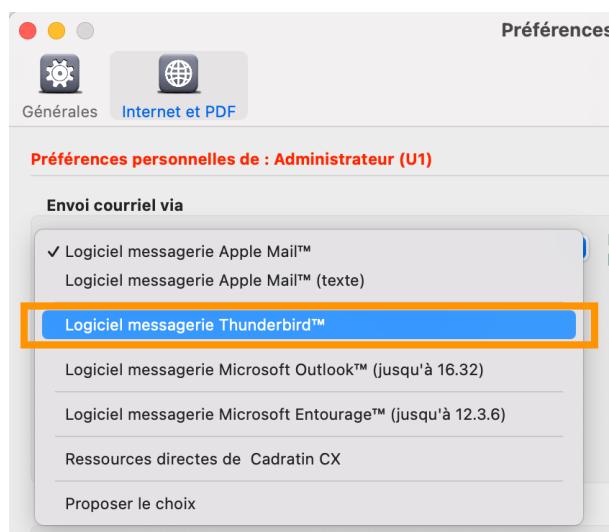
Préférences

Générales
Internet et PDF

Préférences personnelles de : Administrateur (U1)

Envoi courriel via

✓ Logiciel messagerie Apple Mail™
Logiciel messagerie Apple Mail™ (texte)
Logiciel messagerie Thunderbird™
Logiciel messagerie Microsoft Outlook™ (jusqu'à 16.32)
Logiciel messagerie Microsoft Entourage™ (jusqu'à 12.3.6)
Ressources directes de Cadratin CX
Proposer le choix